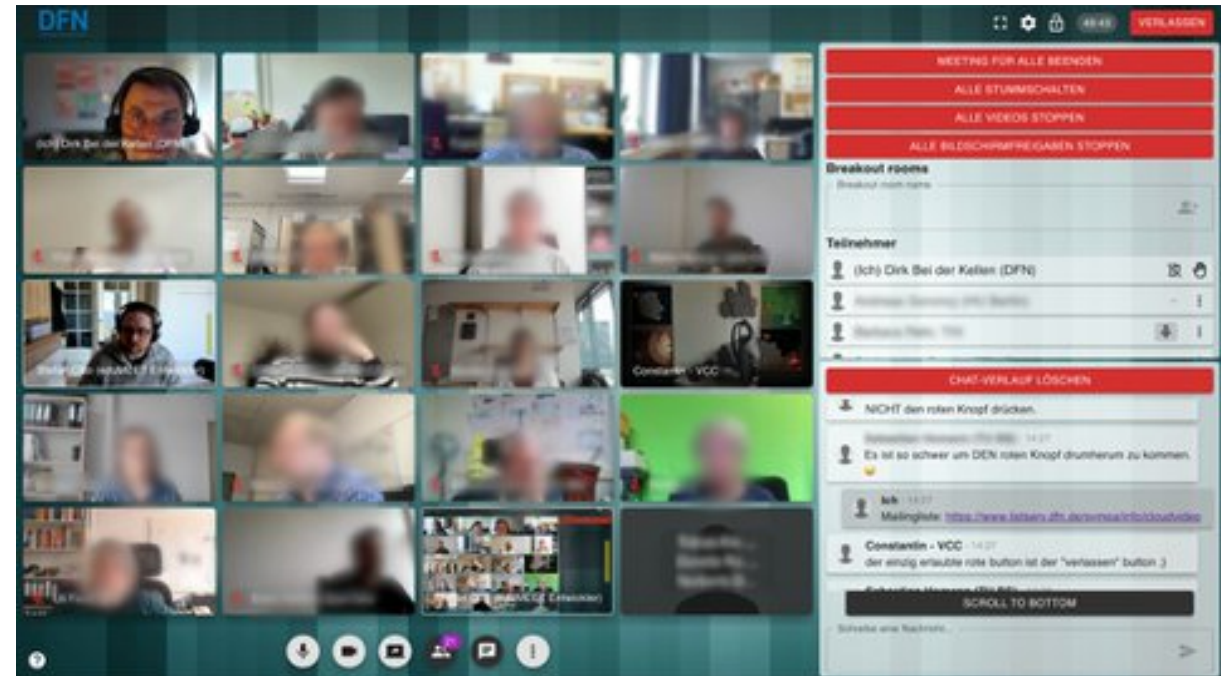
DFN

VERLASSEN

(Ich) Dirk Bei der Kellen (DFN)

Constantin - VCC

MEETING FÜR ALLE BEENDEN

ALLE STUMMSCHALTEN

ALLE VIDEOS STOPPEN

ALLE BILDSCHIRMFREIGABEN STOPPEN

Breakout rooms

Breakout room name

Teilnehmer

(Ich) Dirk Bei der Kellen (DFN)

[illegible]

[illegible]

CHAT-VERLAUF LÖSCHEN

NICHT den roten Knopf drücken.

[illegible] 14:27

Es ist so schwer um DEN roten Knopf drumherum zu kommen. 😅

Ich 14:27

Mailingliste: https://www.listserv.dfn.de/sympa/info/cloudvideo

Constantin - VCC 14:27

der einzig erlaubte rote button ist der "verlassen" button ;)

SCROLL TO BOTTOM

Schreibe eine Nachricht...